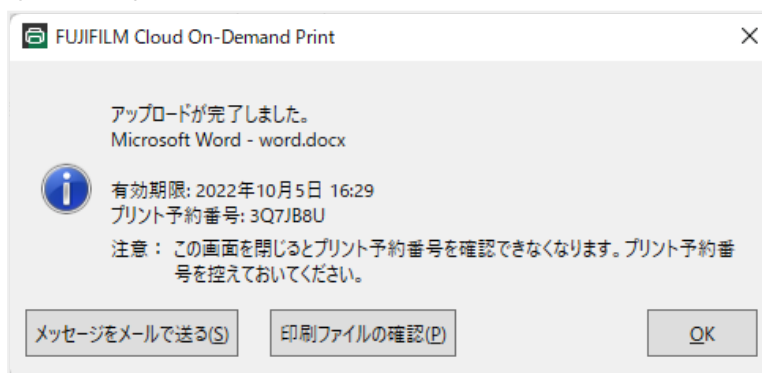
FUJIFILM Cloud On-Demand Print

×

アップロードが完了しました。
Microsoft Word - word.docx

有効期限: 2022年10月5日 16:29
プリント予約番号: 3Q7JB8U

注意： この画面を閉じるとプリント予約番号を確認できなくなります。プリント予約番号を控えておいてください。

メッセージをメールで送る(S)

印刷ファイルの確認(P)

OK